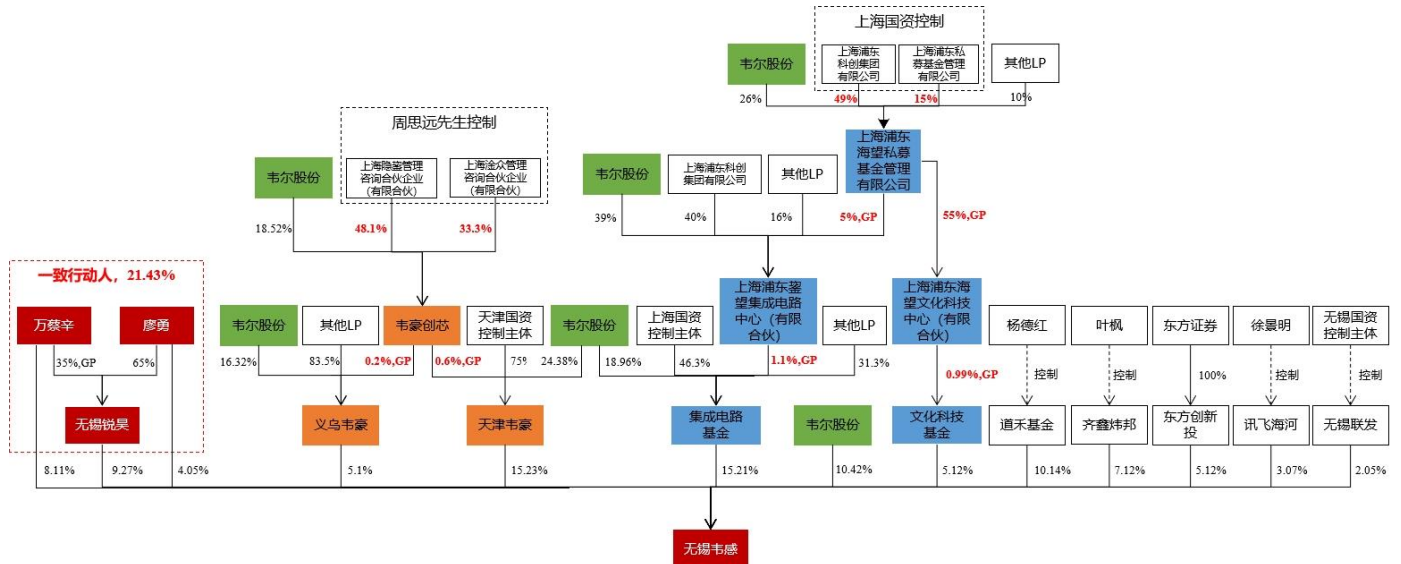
上海国资控制

韦尔股份　上海浦东科创集团有限公司　上海浦东私募基金管理有限公司　其他LP

26%　49%　15%　10%

上海浦东海望私募基金管理有限公司

周思远先生控制

韦尔股份　上海隐鉴管理咨询合伙企业(有限合伙)　上海淦众管理咨询合伙企业(有限合伙)

18.52%　48.1%　33.3%

韦尔股份　上海浦东科创集团有限公司　其他LP

39%　40%　16%　5%,GP　55%,GP

一致行动人，21.43%

万蕊辛　廖勇

35%,GP　65%

无锡锐昊

韦尔股份　其他LP　韦豪创芯　天津国资控制主体　韦尔股份　上海国资控制主体　上海浦东海望集成电路中心（有限合伙）　其他LP　上海浦东海望文化科技中心（有限合伙）　杨德红　叶枫　东方证券　徐景明　无锡国资控制主体

16.32%　83.5%　0.2%,GP　0.6%,GP　75%　24.38%　18.96%　46.3%　1.1%,GP　31.3%　0.99%,GP　控制　控制　100%　控制　控制

义乌韦豪　天津韦豪　集成电路基金　韦尔股份　文化科技基金　道禾基金　齐鑫炜邦　东方创新投　讯飞海河　无锡联发

8.11%　9.27%　4.05%　5.1%　15.23%　15.21%　10.42%　5.12%　10.14%　7.12%　5.12%　3.07%　2.05%

无锡韦感